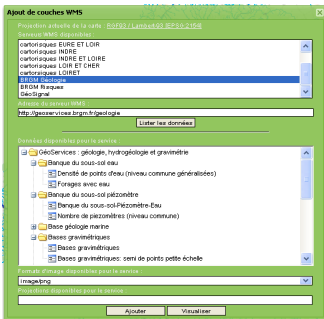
Ajout de couches WMS

Projection actuelle de la carte : RGF93 / Lambert93 [EPSG:2154]

Serveurs WMS disponibles :

cartorisques EURE ET LOIR
cartorisques INDRE
cartorisques INDRE ET LOIRE
cartorisques LOIR ET CHER
cartorisques LOIRET
BRGM Géologie
BRGM Risques
GéoSignal

Adresse du serveur WMS :

http://geoservices.brgm.fr/geologie

Lister les données

Données disponibles pour le service :

GéoServices : géologie, hydrogéologie et gravimétrie
Banque du sous-sol eau
Densité de points d'eau (niveau commune généralisées)
Forages avec eau
Banque du sous-sol piézomètre
Banque du sous-sol-Piézomètre-Eau
Nombre de piezomètres (niveau commune)
Base géologie marine
Bases gravimétriques
Bases gravimétriques
Bases gravimétriques : semi de points petite échelle

Format d'image disponible pour le service :

image/png

Projections disponibles pour le service :

Ajouter Visualiser